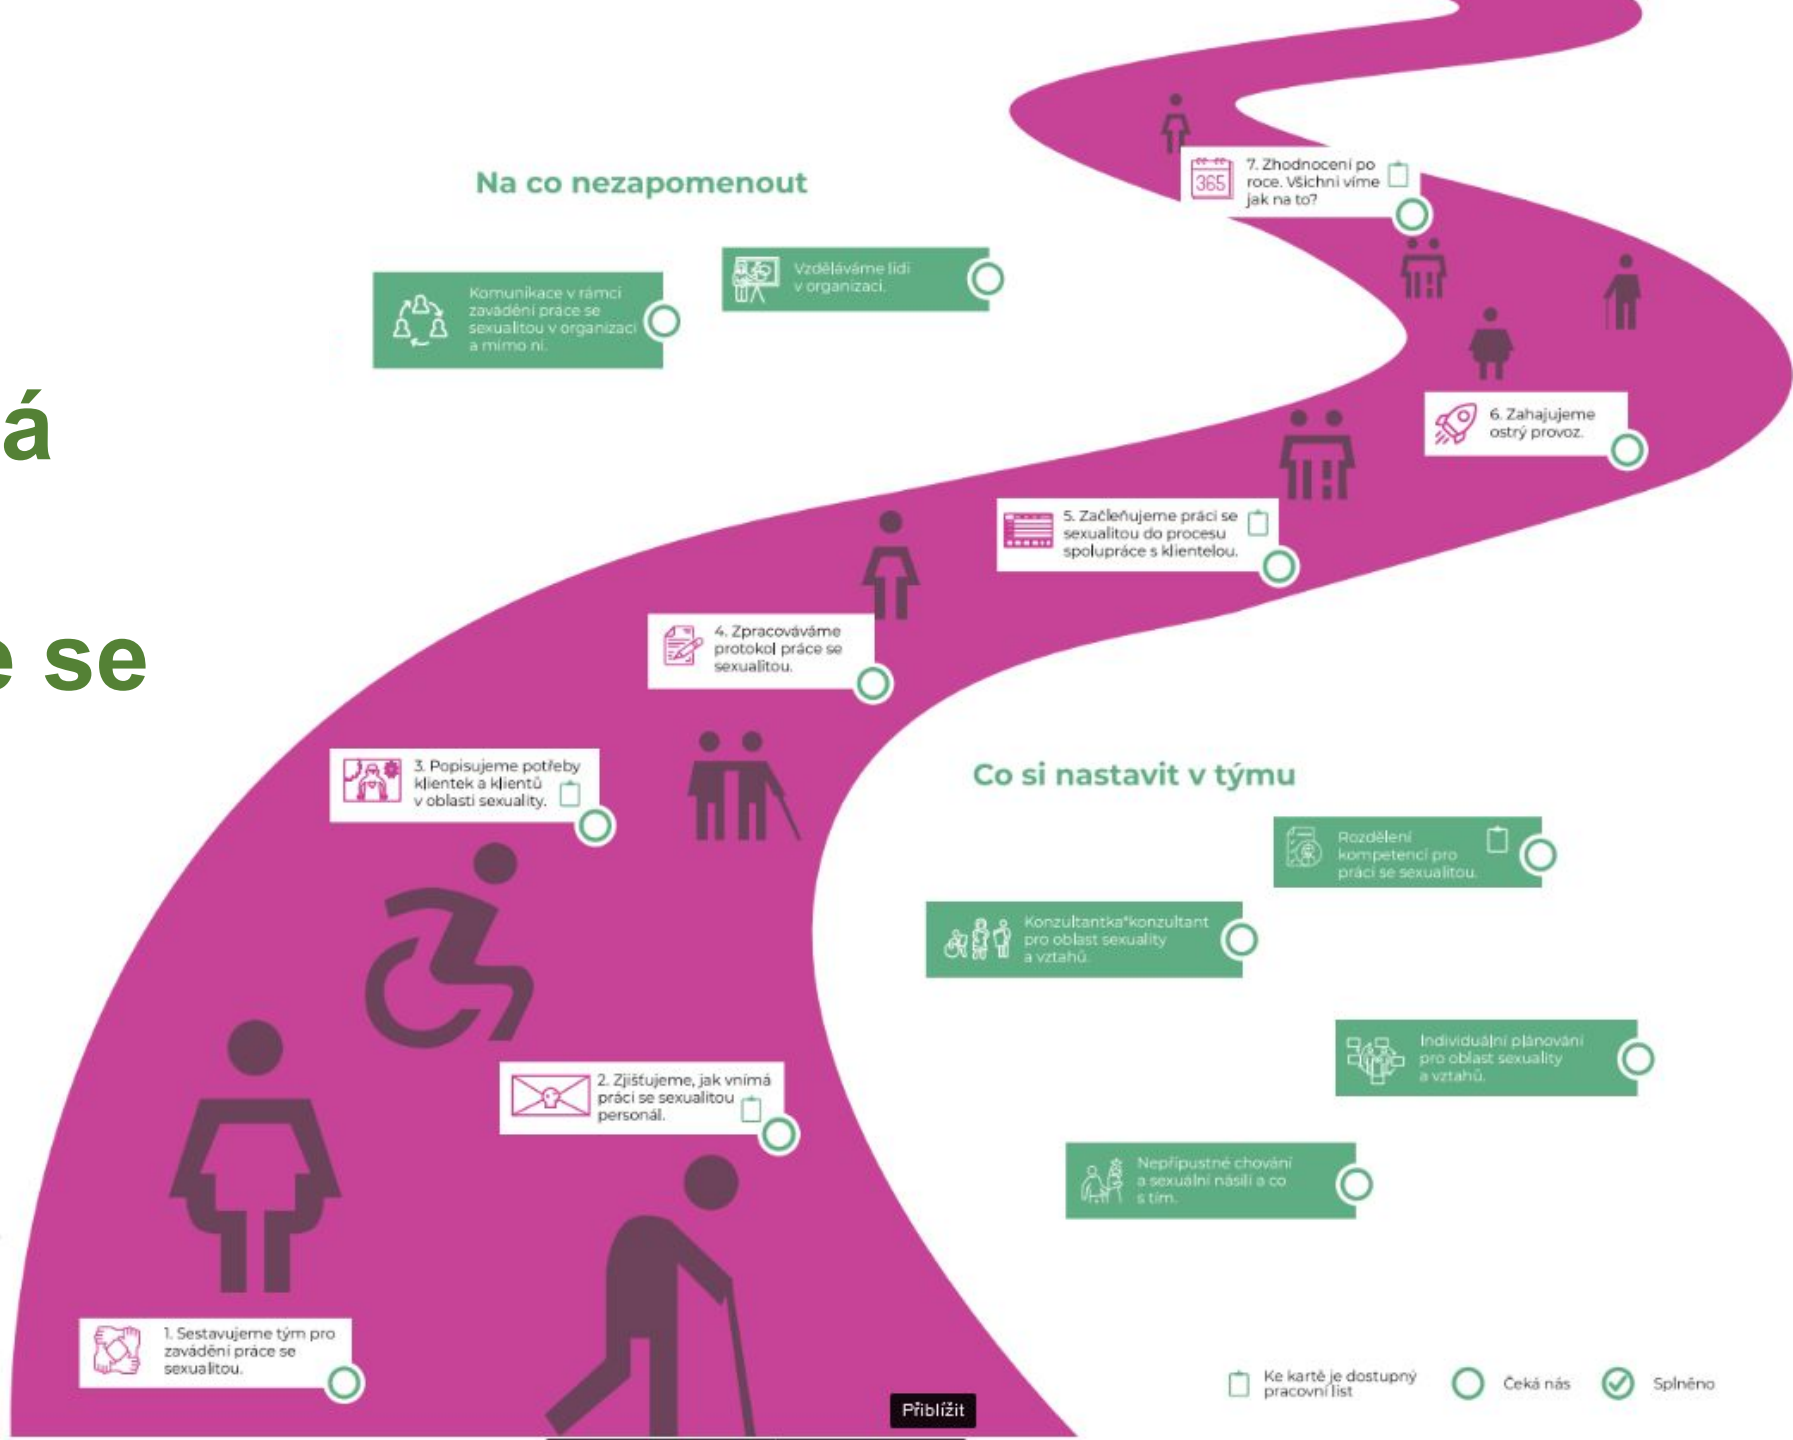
á

e se

Na co nezapomenout

Komunikace v rámci zavádění práce se sexualitou v organizaci a mimo ni.

Vzděláváme lidi v organizaci.

365

7. Zhodnocení po roce. Všichni víme jak na to?

6. Zahajujeme ostrý provoz.

5. Začleňujeme práci se sexualitou do procesu spolupráce s klientelou.

4. Zpracováváme protokol práce se sexualitou.

3. Popisujeme potřeby klientek a klientů v oblasti sexuality.

2. Zjišťujeme, jak vnímá práci se sexualitou personál.

1. Sestavujeme tým pro zavádění práce se sexualitou.

Co si nastavit v týmu

Rozdělení kompetencí pro práci se sexualitou.

Konzultantka*konzultant pro oblast sexuality a vztahů

Individuální plánování pro oblast sexuality a vztahů.

Nepřípustné chování a sexuální násilí a co s tím.

Ke kartě je dostupný pracovní list

Čeká nás

Splněno

Přiblížit